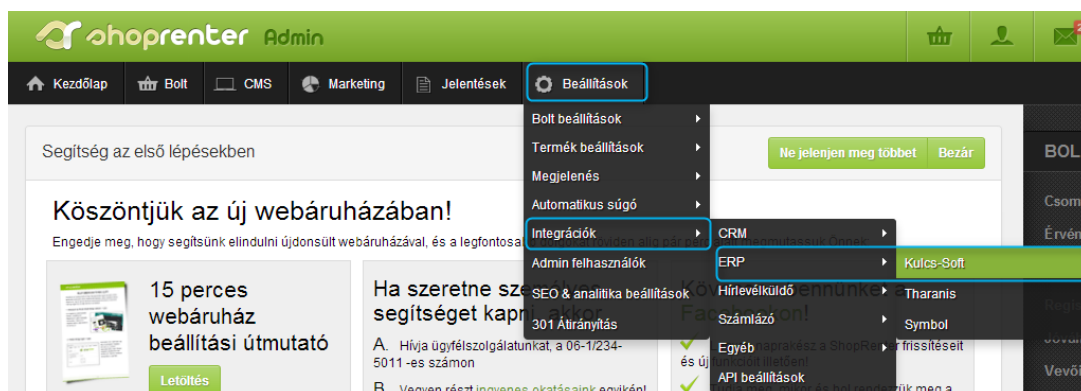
shoprenter Admin

Kezdőlap Bolt CMS Marketing Jelentések Beállítások

Bolt beállítások
Termék beállítások
Megjelenés
Automatikus súgó
Integrációk
Admin felhasználók
SEO & analitika beállítások
301 Átirányítás

CRM
ERP
Hírlevélküldő
Számlázó
Egyéb
API beállítások

Kulcs-Soft
Tharanis
Symbol

Segítség az első lépésekben

Ne jelenjen meg többet Bezár

Köszöntjük az új webáruházában!

Engedje meg, hogy segítsünk elindulni újdonsült webáruházával, és a legfontosa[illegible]

15 perces webáruház beállítási útmutató

Letöltés

Ha szeretne sze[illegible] segítséget kap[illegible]

A. Hívja ügyfélszolgálatunkat, a 06-1/234-5011 -es számon

B. Vegyen részt ingyenes oktatásaink egyikén!

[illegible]apraкész a ShopRenter frissítéseit és új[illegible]

BOL
Csom
Érvén
Regi
Vevő